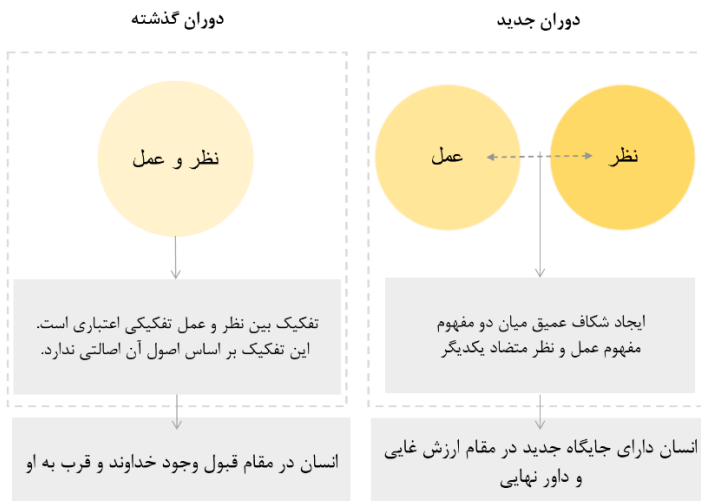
دوران جدید

نظر

عمل

ایجاد شکاف عمیق میان دو مفهوم مفهوم عمل و نظر متضاد یکدیگر

انسان دارای جایگاه جدید در مقام ارزش غایی و داور نهایی

دوران گذشته

نظر و عمل

تفکیک بین نظر و عمل تفکیکی اعتباری است. این تفکیک بر اساس اصول آن اصالتی ندارد.

انسان در مقام قبول وجود خداوند و قرب به او